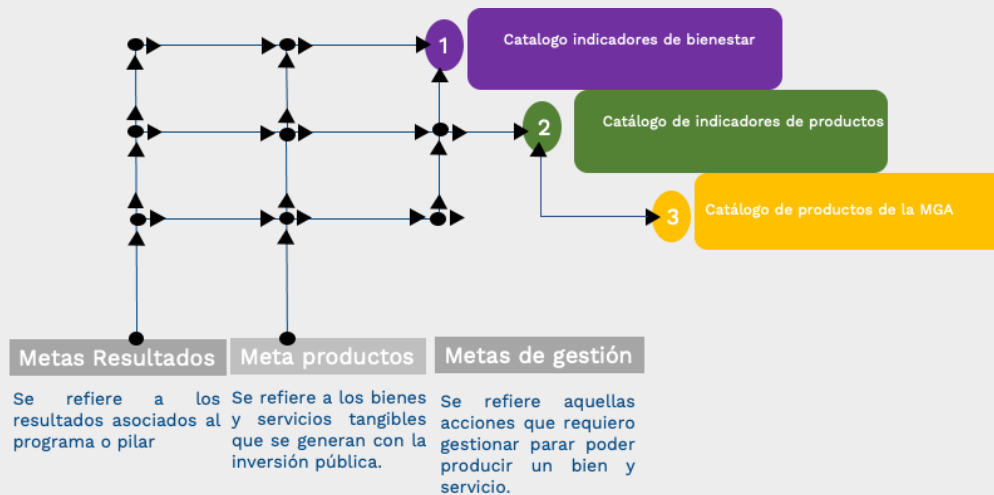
1
Catalogo indicadores de bienestar

2
Catálogo de indicadores de productos

3
Catálogo de productos de la MGA

Metas Resultados

Se refiere a los resultados asociados al programa o pilar

Meta productos

Se refiere a los bienes y servicios tangibles que se generan con la inversión pública.

Metas de gestión

Se refiere aquellas acciones que requiero gestionar parar poder producir un bien y servicio.